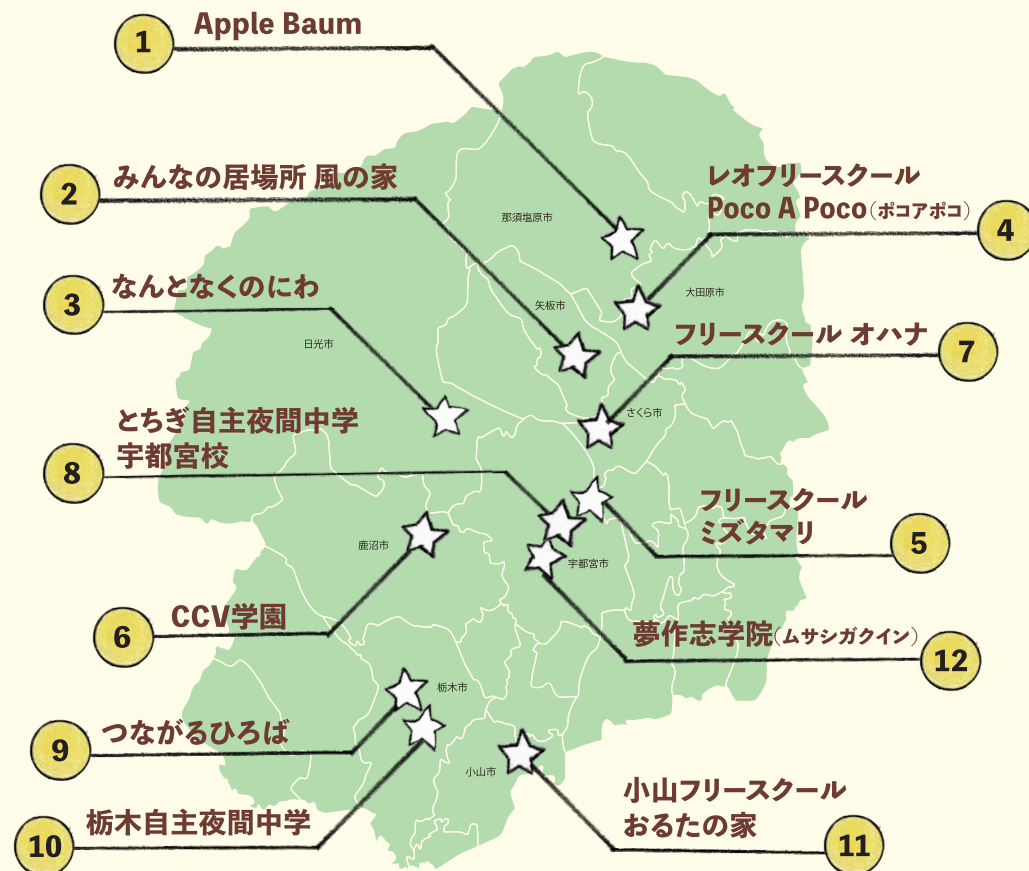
1 Apple Baum

2 みんなの居場所 風の家

3 なんとなくのにわ

4 レオフリースクール Poco A Poco（ポコアポコ）

7 フリースクール オハナ

8 とちぎ自主夜間中学 宇都宮校

5 フリースクール ミズタマリ

6 CCV学園

12 夢作志学院（ムサシガクイン）

9 つながるひろば

10 栃木自主夜間中学

11 小山フリースクール おるたの家

那須塩原市
大田原市
矢板市
日光市
さくら市
鹿沼市
宇都宮市
栃木市
小山市